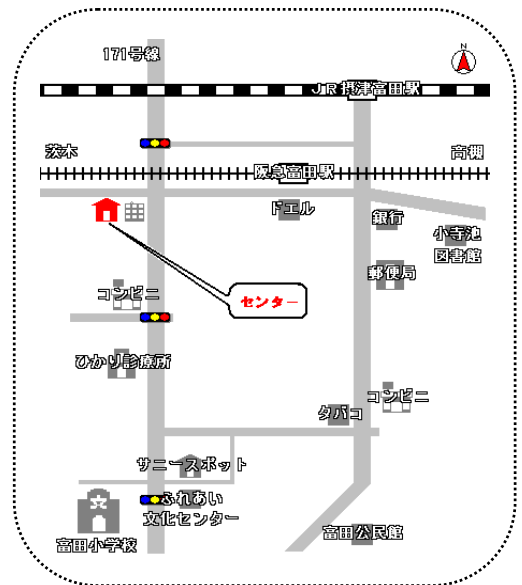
171号線

N

JR 摂津富田駅

茨木

高槻

阪急富田駅

ドエル

銀行

小寺池
図書館

郵便局

コンビニ

センター

ひかり診療所

コンビニ

タバコ

サニースポット

文

ふれあい
文化センター

富田小学校

富田公民館